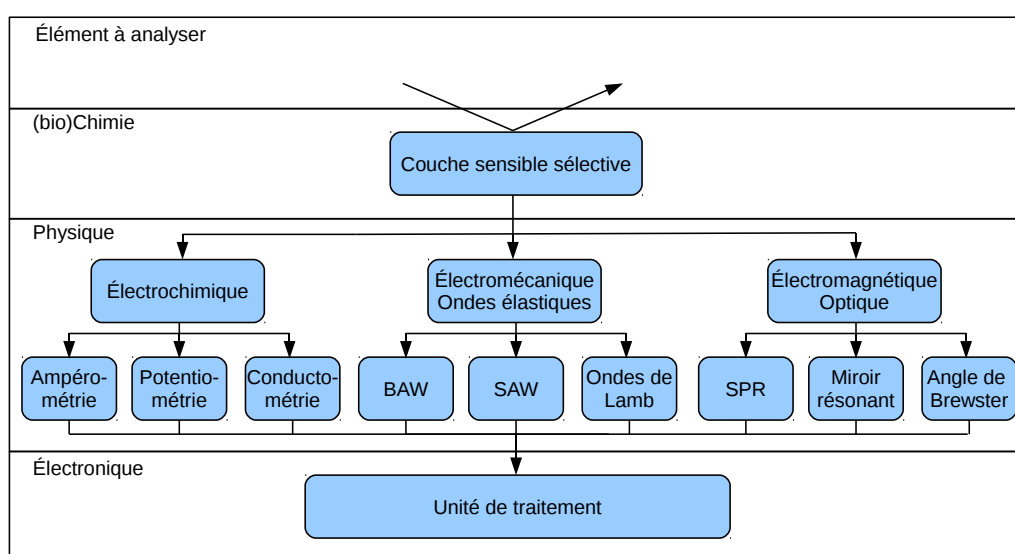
Élément à analyser

(bio)Chimie

Couche sensible sélective

Physique

Électrochimique

Électromécanique Ondes élastiques

Électromagnétique Optique

Ampérométrie

Potentiométrie

Conductométrie

BAW

SAW

Ondes de Lamb

SPR

Miroir résonant

Angle de Brewster

Électronique

Unité de traitement